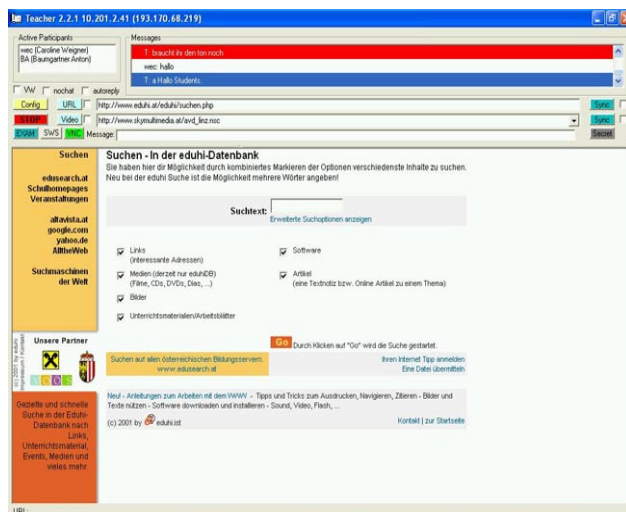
Teacher 2.2.1 10.201.2.41 (193.170.68.219)

Active Participants
wec (Caroline Wegner)
BA (Baumgartner Anton)

Messages
T: braucht ihr den ton noch
wec: hallo
T: a Hallo Students.

VW nochat autoreply

Config URL http://www.eduhi.at/eduhi/suchen.php Sync

STOP Video http://www.skymultimedia.at/avd_linz.nsc Sync

EXAM SWS VNC Message: Secret

Suchen

edusearch.at
Schulhomepages
Veranstaltungen

altavista.at
google.com
yahoo.de
AlltheWeb

Suchmaschinen der Welt

Unsere Partner

Gezielte und schnelle Suche in der Eduhi-Datenbank nach Links, Unterrichtsmaterial, Events, Medien und vieles mehr.

Suchen - In der eduhi-Datenbank

Sie haben hier die Möglichkeit durch kombiniertes Markieren der Optionen verschiedenste Inhalte zu suchen. Neu bei der eduhi Suche ist die Möglichkeit mehrere Wörter angeben!

Suchtext:
Erweiterte Suchoptionen anzeigen

Links
(interessante Adressen)

Medien (derzeit nur eduhiDB)
(Filme, CDs, DVDs, Dias, ...)

Bilder

Unterrichtsmaterialien/Arbeitsblätter

Software

Artikel
(eine Textnotiz bzw. Online Artikel zu einem Thema)

Go Durch Klicken auf "Go" wird die Suche gestartet.

Suchen auf allen österreichischen Bildungsservern. www.edusearch.at

Ihren Internet Tipp anmelden
Eine Datei übermitteln

Neu! - Anleitungen zum Arbeiten mit dem WWW - Tipps und Tricks zum Ausdrucken, Navigieren, Zitieren - Bilder und Texte nützen - Software downloaden und installieren - Sound, Video, Flash, ...

(c) 2001 by eduhi.ist

Kontakt | zur Startseite

URL: